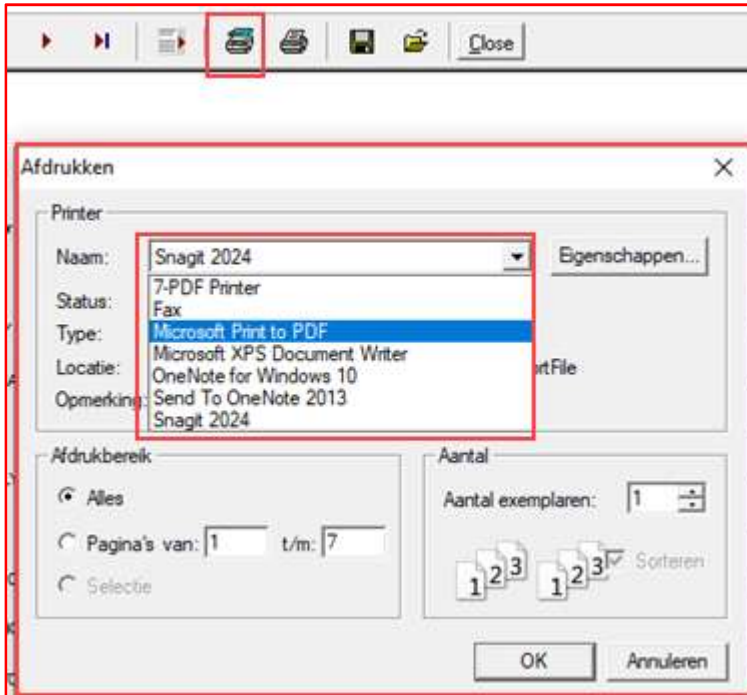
Close

Afdrukken

Printer

Naam: Snagit 2024

Eigenschappen...

Status:

Type:

Locatie:

Opmerking:

7-PDF Printer
Fax
Microsoft Print to PDF
Microsoft XPS Document Writer
OneNote for Windows 10
Send To OneNote 2013
Snagit 2024

rtFile

Afdrukbereik

Alles

Pagina's van: 1 t/m: 7

Selectie

Aantal

Aantal exemplaren: 1

1 2 3 1 2 3 Sorteren

OK

Annuleren